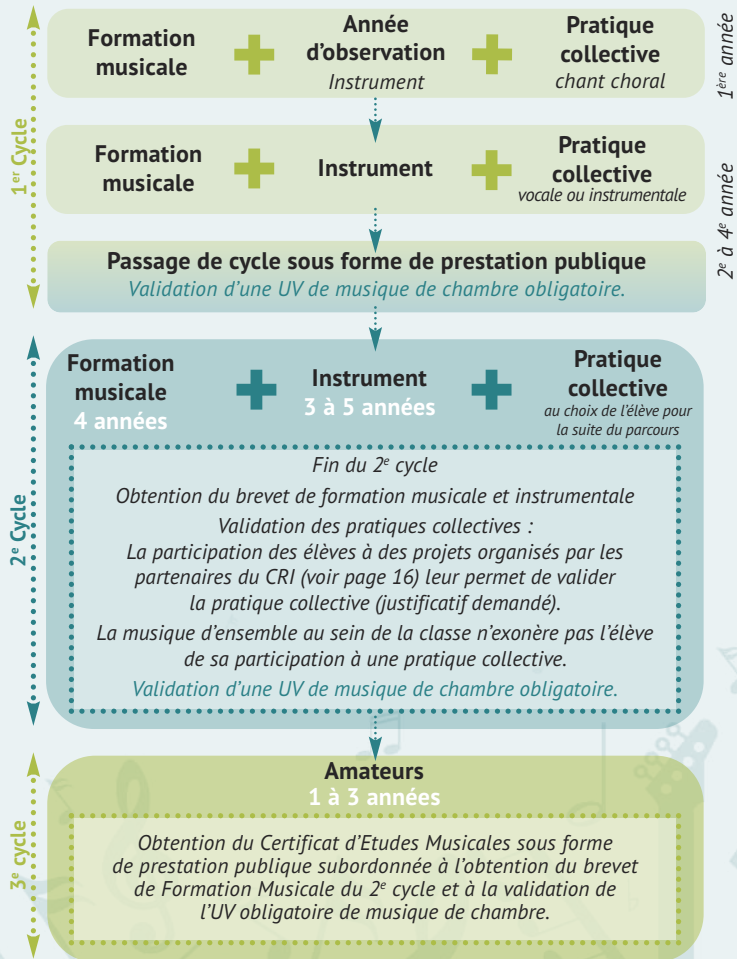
1<sup>er</sup> Cycle

Formation musicale + Année d'observation *Instrument* + Pratique collective *chant choral*

1<sup>ère</sup> année

Formation musicale + Instrument + Pratique collective *vocale ou instrumentale*

2<sup>e</sup> à 4<sup>e</sup> année

Passage de cycle sous forme de prestation publique

Validation d'une UV de musique de chambre obligatoire.

2<sup>e</sup> Cycle

Formation musicale 4 années + Instrument 3 à 5 années + Pratique collective au choix de l'élève pour la suite du parcours

Fin du 2<sup>e</sup> cycle

Obtention du brevet de formation musicale et instrumentale

Validation des pratiques collectives :

La participation des élèves à des projets organisés par les partenaires du CRI (voir page 16) leur permet de valider la pratique collective (justificatif demandé).

La musique d'ensemble au sein de la classe n'exonère pas l'élève de sa participation à une pratique collective.

Validation d'une UV de musique de chambre obligatoire.

3<sup>e</sup> cycle

Amateurs
1 à 3 années

Obtention du Certificat d'Etudes Musicales sous forme de prestation publique subordonnée à l'obtention du brevet de Formation Musicale du 2<sup>e</sup> cycle et à la validation de l'UV obligatoire de musique de chambre.